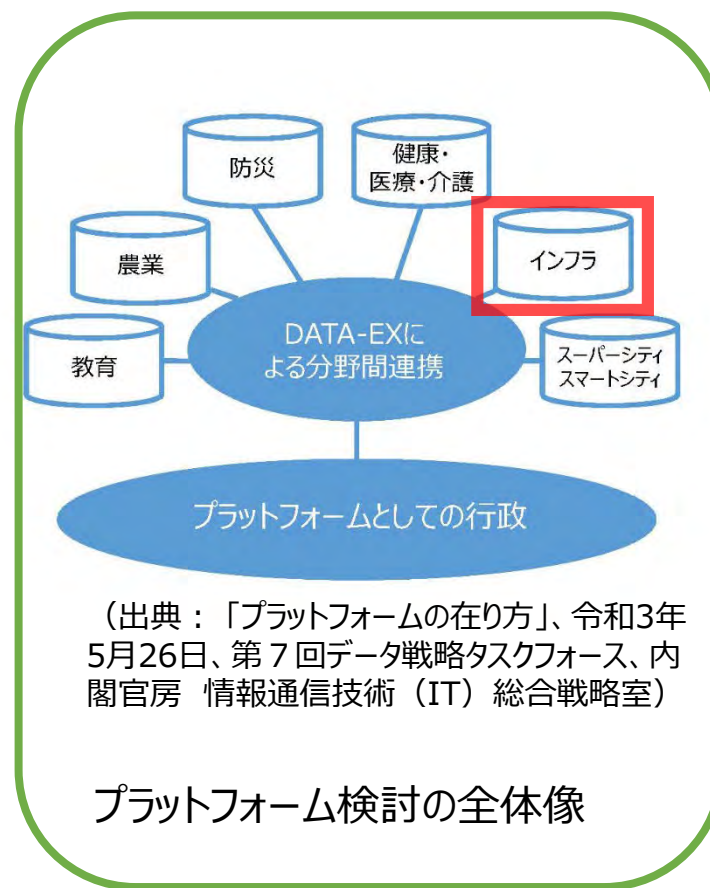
防災

健康・
医療・介護

農業

インフラ

教育

DATA-EXに
よる分野間連携

スーパーシティ
スマートシティ

プラットフォームとしての行政

（出典：「プラットフォームの在り方」、令和3年5月26日、第７回データ戦略タスクフォース、内閣官房　情報通信技術（IT）総合戦略室）

プラットフォーム検討の全体像